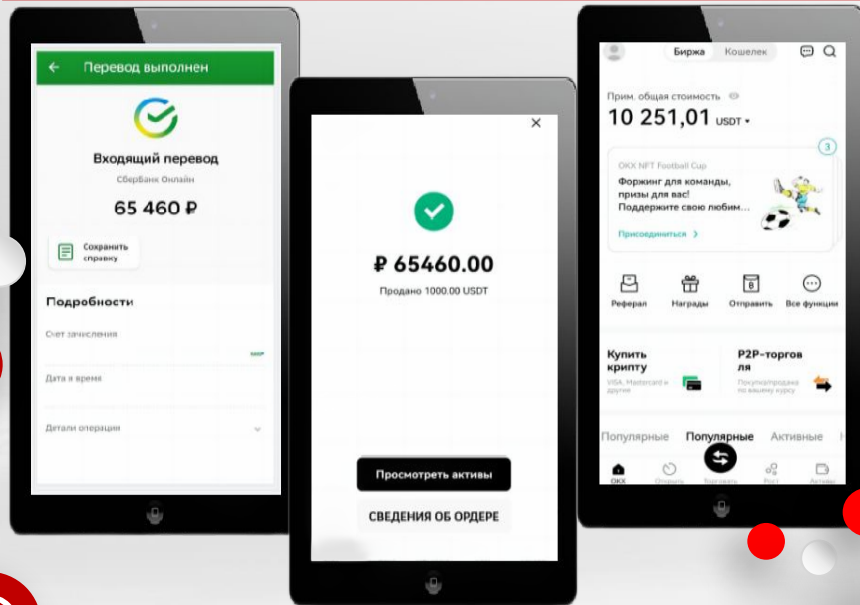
Перевод выполнен

Входящий перевод

СберБанк Онлайн

65 460 ₽

Сохранить справку

Подробности

Счет зачисления

Дата и время

Детали операция

₽ 65460.00

Продано 1000.00 USDT

Просмотреть активы

СВЕДЕНИЯ ОБ ОРДЕРЕ

Биржа Кошелек

Прим. общая стоимость

10 251,01 USDT

3

OKX NFT Football Cup

Форжинг для команды, призы для вас! Поддержите свою любим...

Присоединиться

Реферал Награды Отправить Все функции

Купить крипту

VISA, Mastercard и другие

P2P-торговля

Покупка/продажа по вашему курсу

Популярные Популярные Активные

OKX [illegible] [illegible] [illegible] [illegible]